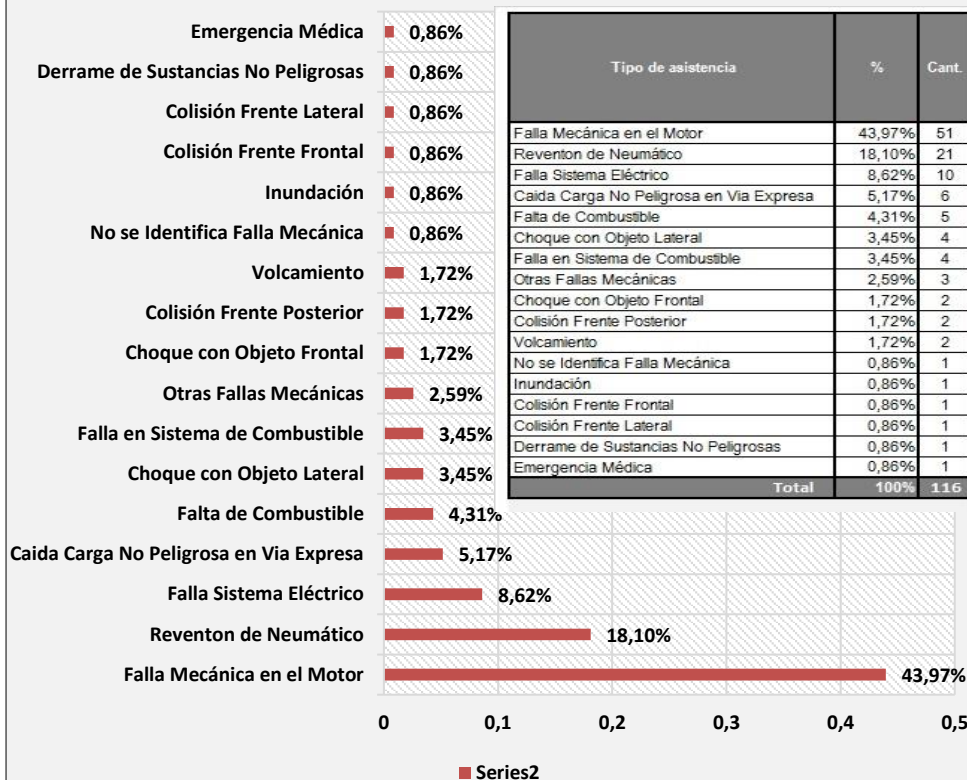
Emergencia Médica 0,86%
Derrame de Sustancias No Peligrosas 0,86%
Colisión Frente Lateral 0,86%
Colisión Frente Frontal 0,86%
Inundación 0,86%
No se Identifica Falla Mecánica 0,86%
Volcamiento 1,72%
Colisión Frente Posterior 1,72%
Choque con Objeto Frontal 1,72%
Otras Fallas Mecánicas 2,59%
Falla en Sistema de Combustible 3,45%
Choque con Objeto Lateral 3,45%
Falta de Combustible 4,31%
Caida Carga No Peligrosa en Via Expresa 5,17%
Falla Sistema Eléctrico 8,62%
Reventon de Neumático 18,10%
Falla Mecánica en el Motor 43,97%

| Tipo de asistencia | % | Cant. |
|---|---|---|
| Falla Mecánica en el Motor | 43,97% | 51 |
| Reventon de Neumático | 18,10% | 21 |
| Falla Sistema Eléctrico | 8,62% | 10 |
| Caida Carga No Peligrosa en Via Expresa | 5,17% | 6 |
| Falta de Combustible | 4,31% | 5 |
| Choque con Objeto Lateral | 3,45% | 4 |
| Falla en Sistema de Combustible | 3,45% | 4 |
| Otras Fallas Mecánicas | 2,59% | 3 |
| Choque con Objeto Frontal | 1,72% | 2 |
| Colisión Frente Posterior | 1,72% | 2 |
| Volcamiento | 1,72% | 2 |
| No se Identifica Falla Mecánica | 0,86% | 1 |
| Inundación | 0,86% | 1 |
| Colisión Frente Frontal | 0,86% | 1 |
| Colisión Frente Lateral | 0,86% | 1 |
| Derrame de Sustancias No Peligrosas | 0,86% | 1 |
| Emergencia Médica | 0,86% | 1 |
| Total | 100% | 116 |

0 0,1 0,2 0,3 0,4 0,5

Series2